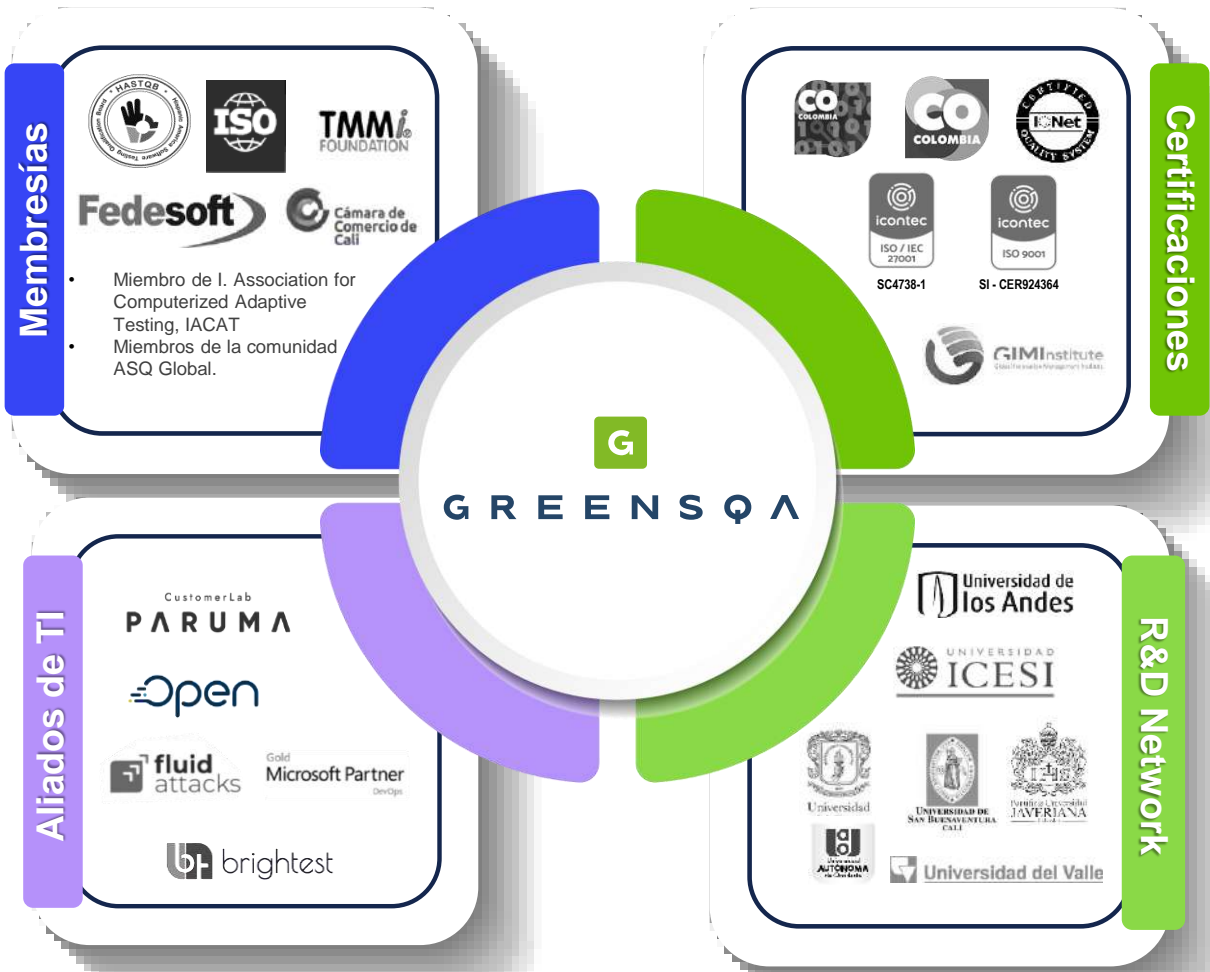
Membresías

HASTQB Hispanic America Software Testing Qualifications Board

ISO

TMMi FOUNDATION

Fedesoft

Cámara de Comercio de Cali

• Miembro de I. Association for Computerized Adaptive Testing, IACAT
• Miembros de la comunidad ASQ Global.

Certificaciones

CO COLOMBIA

CO COLOMBIA

CERTIFIED IQNet QUALITY SYSTEM

icontec ISO / IEC 27001
SC4738-1

icontec ISO 9001
SI - CER924364

GIMInstitute

G

GREENSQA

Aliados de TI

CustomerLab PARUMA

Open

fluid attacks

Gold Microsoft Partner DevOps

brightest

R&D Network

Universidad de los Andes

UNIVERSIDAD ICESI

Universidad

UNIVERSIDAD DE SAN BUENAVENTURA CALI

Pontificia Universidad JAVERIANA

AUTÓNOMA

Universidad del Valle